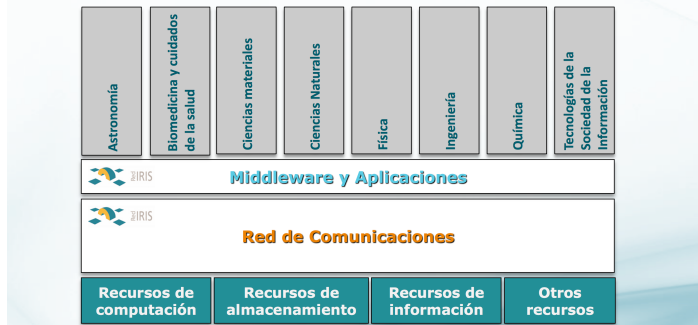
Astronomía

Biomedicina y cuidados de la salud

Ciencias materiales

Ciencias Naturales

Física

Ingeniería

Química

Tecnologías de la Sociedad de la Información

IRIS

Middleware y Aplicaciones

IRIS

Red de Comunicaciones

Recursos de computación

Recursos de almacenamiento

Recursos de información

Otros recursos